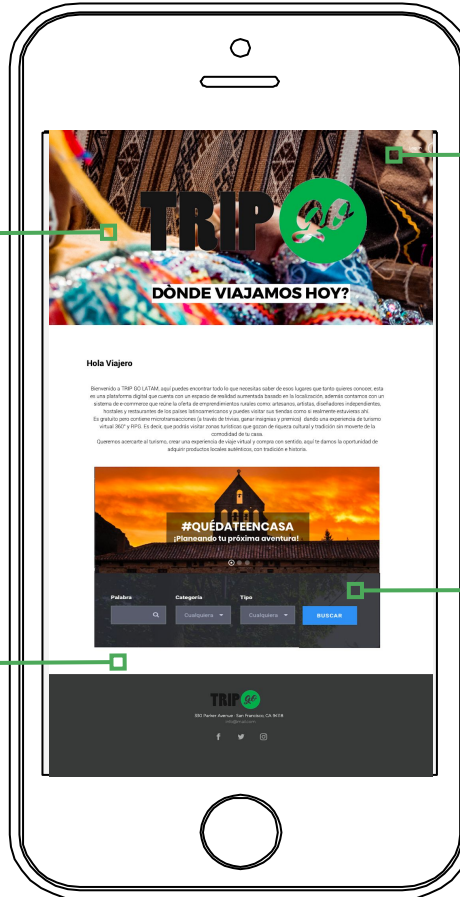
TRIP GO

DÒNDE VIAJAMOS HOY?

Hola Viajero

Bienvenido a TRIP GO LATAM, aquí puedes encontrar todo lo que necesitas saber de esos lugares que tanto quieres conocer, esta es una plataforma digital que cuenta con un espacio de realidad aumentada basado en la localización, además contamos con un sistema de e-commerce que reúne la oferta de emprendimientos rurales como artesanos, artistas, diseñadores independientes, hostales y restaurantes de los países latinoamericanos y puedes visitar sus tiendas como si realmente estuvieras ahí. Es gratuito pero contiene microtransacciones (a través de trivias, ganar insignias y premios) dando una experiencia de turismo virtual 360° y RPG. Es decir, que podrás visitar zonas turísticas que gozan de riqueza cultural y tradición sin moverte de la comodidad de tu casa.
Queremos acercarte al turismo, crear una experiencia de viaje virtual y compra con sentido, aquí te damos la oportunidad de adquirir productos locales auténticos, con tradición e historia.

#QUÉDATEENCASA
¡Planeando tu próxima aventura!

Palabra
Categoría
Cualquiera
Tipo
Cualquiera
BUSCAR

TRIP GO
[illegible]
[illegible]